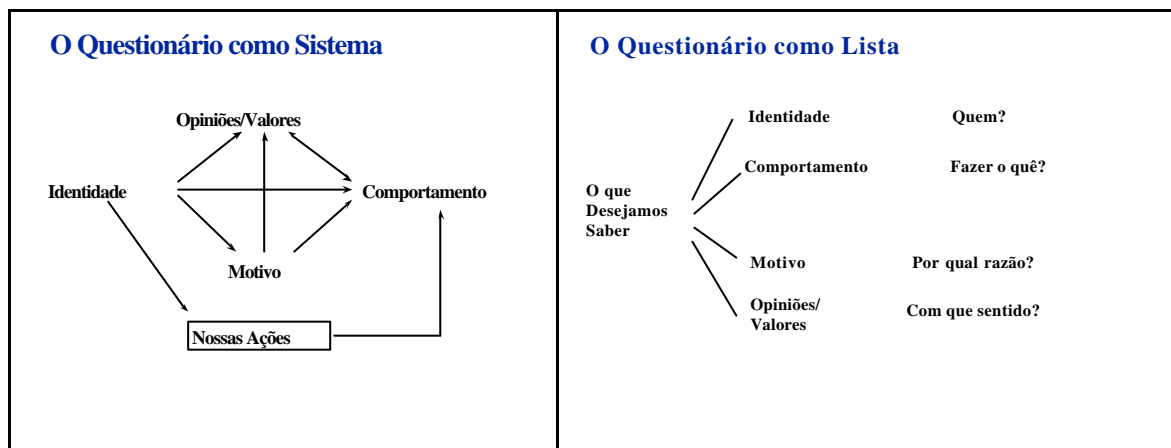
O Questionário como Sistema

Opiniões/Valores

Identidade

Comportamento

Motivo

Nossas Ações

O Questionário como Lista

O que Desejamos Saber

Identidade

Quem?

Comportamento

Fazer o quê?

Motivo

Por qual razão?

Opiniões/ Valores

Com que sentido?